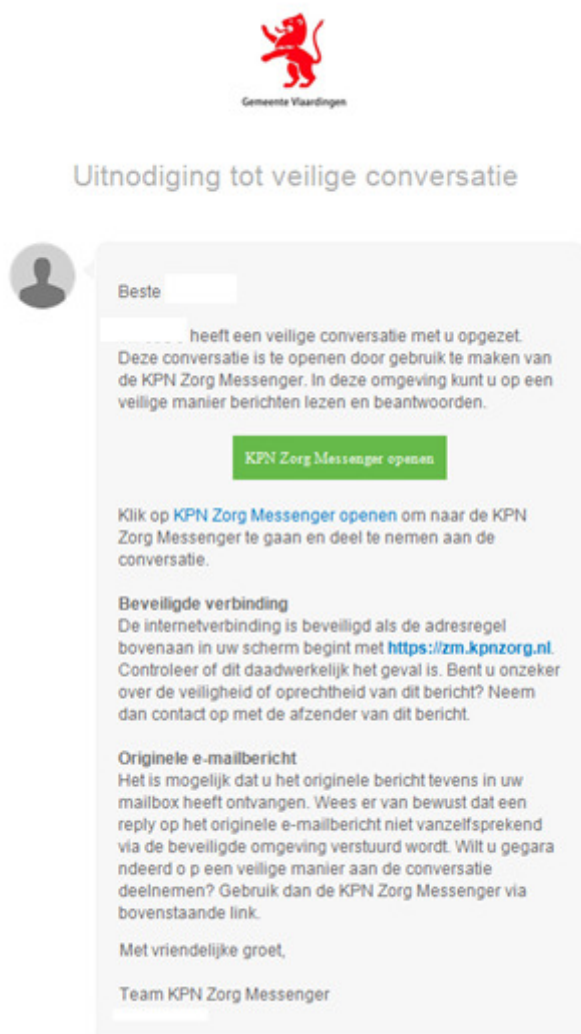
Gemeente Vlaardingen

Uitnodiging tot veilige conversatie

Beste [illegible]

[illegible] heeft een veilige conversatie met u opgezet. Deze conversatie is te openen door gebruik te maken van de KPN Zorg Messenger. In deze omgeving kunt u op een veilige manier berichten lezen en beantwoorden.

KPN Zorg Messenger openen

Klik op KPN Zorg Messenger openen om naar de KPN Zorg Messenger te gaan en deel te nemen aan de conversatie.

Beveiligde verbinding
De internetverbinding is beveiligd als de adresregel bovenaan in uw scherm begint met https://zm.kpnzorg.nl. Controleer of dit daadwerkelijk het geval is. Bent u onzeker over de veiligheid of oprechtheid van dit bericht? Neem dan contact op met de afzender van dit bericht.

Originele e-mailbericht
Het is mogelijk dat u het originele bericht tevens in uw mailbox heeft ontvangen. Wees er van bewust dat een reply op het originele e-mailbericht niet vanzelfsprekend via de beveiligde omgeving verstuurd wordt. Wilt u gegara ndeerd o p een veilige manier aan de conversatie deelnemen? Gebruik dan de KPN Zorg Messenger via bovenstaande link.

Met vriendelijke groet,

Team KPN Zorg Messenger